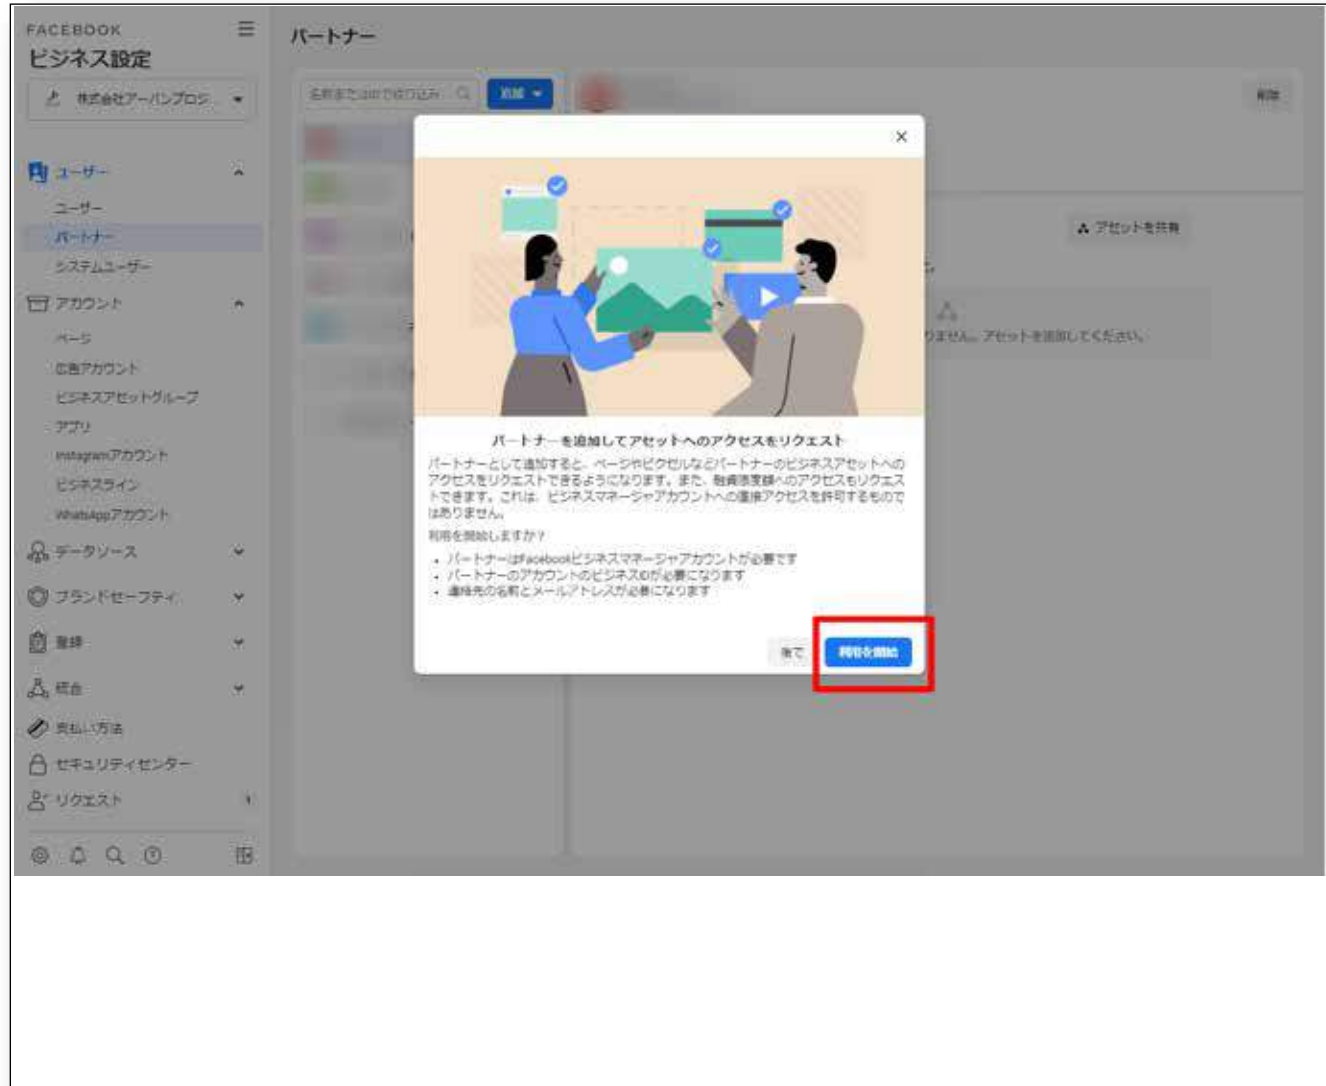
FACEBOOK
ビジネス設定

株式会社アーバンプロジ...

ユーザー
ユーザー
パートナー
システムユーザー
アカウント
ページ
広告アカウント
ビジネスアセットグループ
アプリ
Instagramアカウント
ビジネスライン
WhatsAppアカウント
データソース
ブランドセーフティ
登録
統合
支払い方法
セキュリティセンター
リクエスト

パートナー

名前またはIDで絞り込み
追加

削除

アセットを共有

りません。アセットを追加してください。

×

パートナーを追加してアセットへのアクセスをリクエスト

パートナーとして追加すると、ページやピクセルなどパートナーのビジネスアセットへのアクセスをリクエストできるようになります。また、融資限度額へのアクセスもリクエストできます。これは、ビジネスマネージャアカウントへの直接アクセスを許可するものではありません。

利用を開始しますか？

• パートナーはFacebookビジネスマネージャアカウントが必要です
• パートナーのアカウントのビジネスIDが必要になります
• 連絡先の名前とメールアドレスが必要になります

閉じる
利用を開始